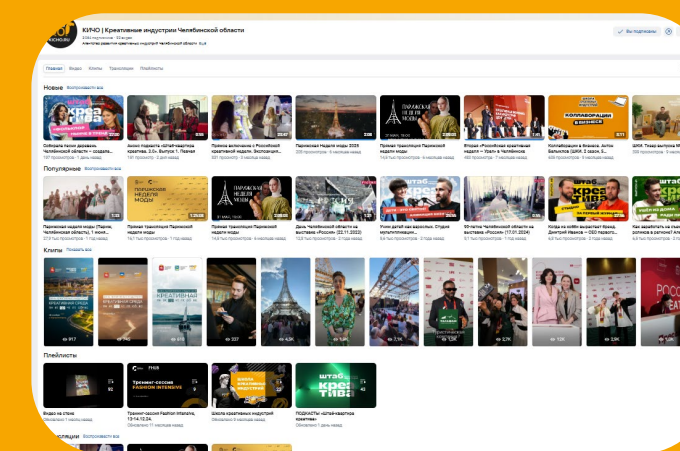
КИЧО | Креативные индустрии Челябинской области

Вы подписаны

Главная Видео Клипы Трансляции Плейлисты

Новые Воспроизвести все

Собрали гости деревни Челябинской области – создали...

Анонс подкаста «Штаб-квартира креатива». 3 сезон. Выпуск 1. Певчая

Прямое включение с Российской креативной недели. Экспозиция...

Парижская Неделя моды 2025

Прямая трансляция Парижской недели моды

Вторая «Российская креативная неделя» — Урал в Челябинске

Коллаборации в бизнесе. Антон Бельков (ШКИ. 3 сезон. 5...

ШКИ. Тизер выпуска №

Популярные Воспроизвести все

Парижская неделя моды (Париж, Челябинская область) 1 июня...

Прямая трансляция Парижской недели моды

Прямая трансляция Парижской недели моды

День Челябинской области на выставке «Россия» (22.11.2023)

Умею делать как взрослых. Студия инклюзивного дизайна

90-летие Челябинской области на выставке «Россия» (17.01.2024)

Когда на кофе выросли бренд Дмитрий Иванов — CEO

Как заработать на «коже» реклама в регионах? Ал

Клипы Показать все

Плейлисты

Видео на стене

Тренинг-сессия Fashion Intensive

Школа креативных индустрий

ПОДКАСТЫ «Штаб-квартира креатива»

Воспроизвести все